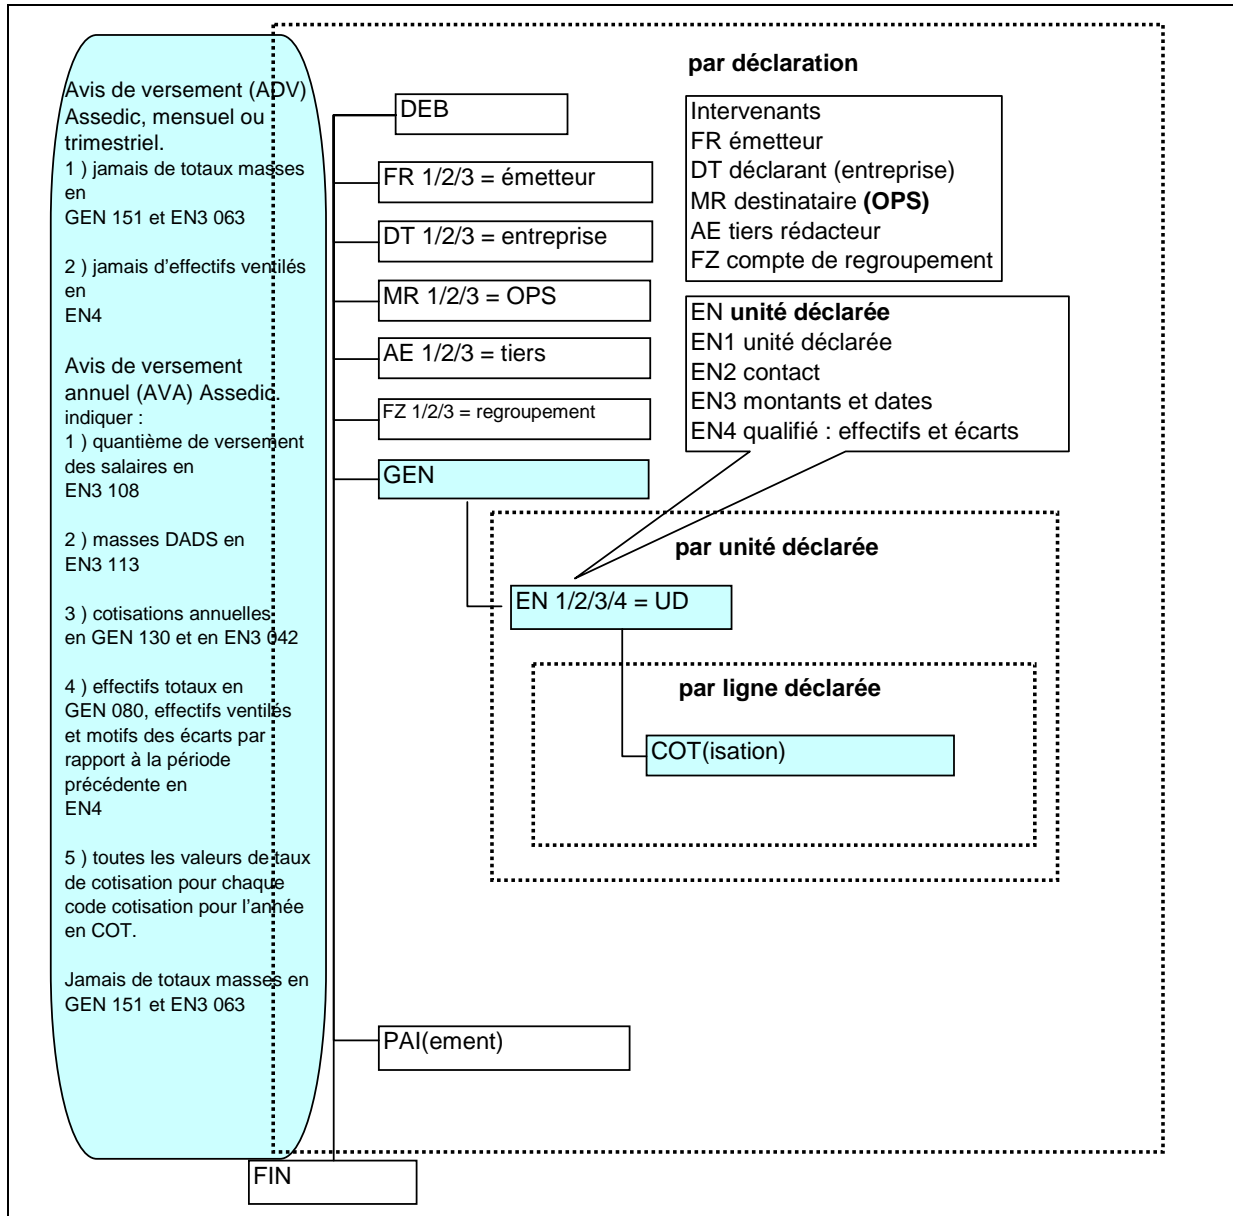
Avis de versement (ADV) Assedic, mensuel ou trimestriel.
1 ) jamais de totaux masses en
GEN 151 et EN3 063

2 ) jamais d'effectifs ventilés en
EN4

Avis de versement annuel (AVA) Assedic.
indiquer :
1 ) quantième de versement des salaires en
EN3 108

2 ) masses DADS en
EN3 113

3 ) cotisations annuelles en GEN 130 et en EN3 042

4 ) effectifs totaux en GEN 080, effectifs ventilés et motifs des écarts par rapport à la période précédente en
EN4

5 ) toutes les valeurs de taux de cotisation pour chaque code cotisation pour l'année en COT.

Jamais de totaux masses en GEN 151 et EN3 063

par déclaration

DEB

FR 1/2/3 = émetteur

DT 1/2/3 = entreprise

MR 1/2/3 = OPS

AE 1/2/3 = tiers

FZ 1/2/3 = regroupement

GEN

Intervenants
FR émetteur
DT déclarant (entreprise)
MR destinataire **(OPS)**
AE tiers rédacteur
FZ compte de regroupement

EN **unité déclarée**
EN1 unité déclarée
EN2 contact
EN3 montants et dates
EN4 qualifié : effectifs et écarts

par unité déclarée

EN 1/2/3/4 = UD

par ligne déclarée

COT(isation)

PAI(ement)

FIN